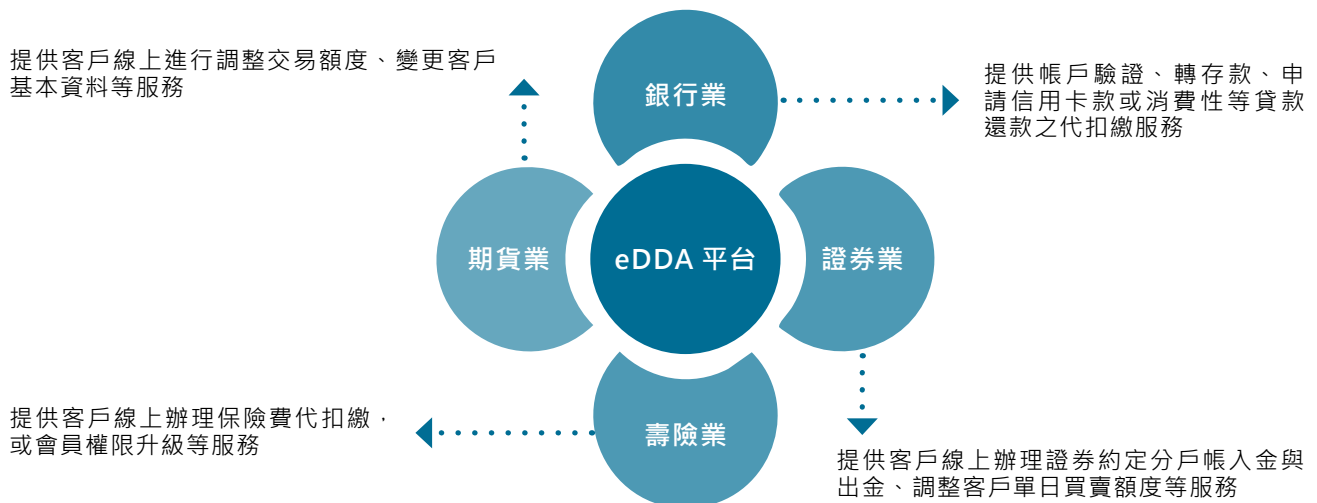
提供客戶線上進行調整交易額度、變更客戶基本資料等服務

銀行業

提供帳戶驗證、轉存款、申請信用卡款或消費性等貸款還款之代扣繳服務

期貨業

eDDA 平台

證券業

壽險業

提供客戶線上辦理保險費代扣繳，或會員權限升級等服務

提供客戶線上辦理證券約定分戶帳入金與出金、調整客戶單日買賣額度等服務